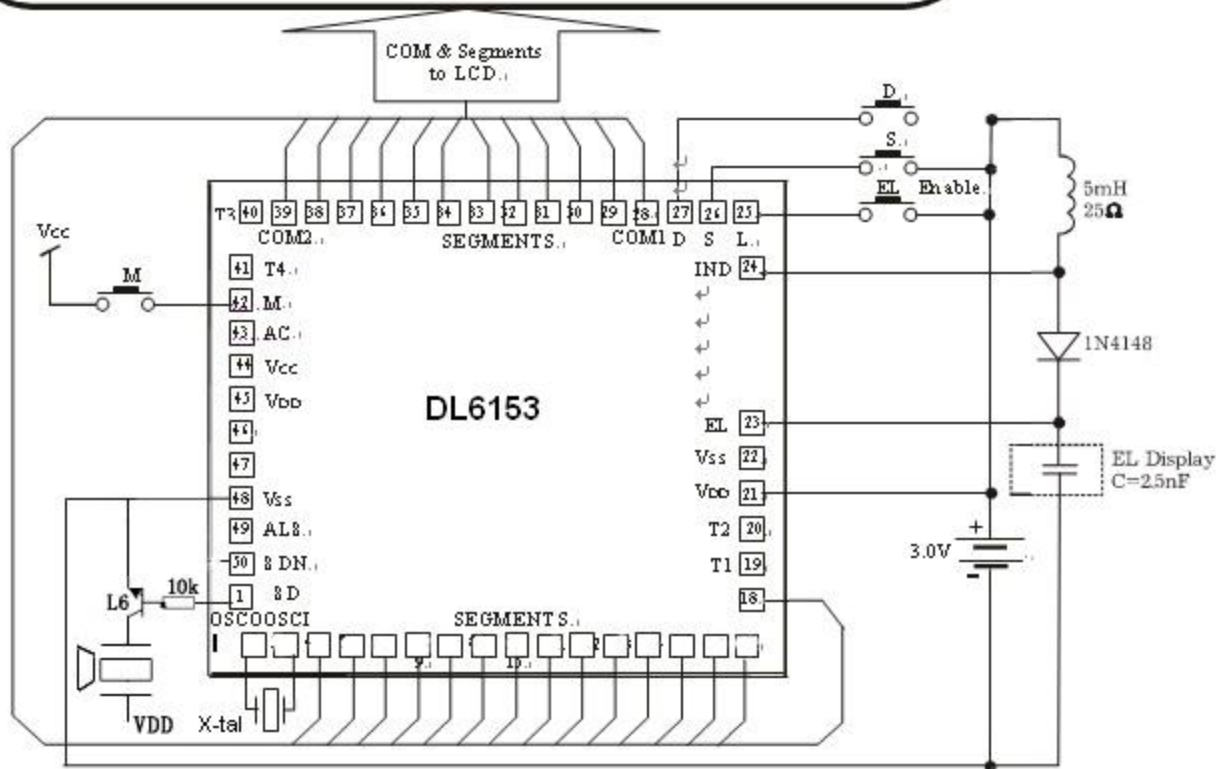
COM & Segments to LCD.

D
S
EL Enable
5mH
25Ω

T3 40 39 38 37 36 35 34 33 32 31 30 29 28 27 26 25
COM2 SEGMENTS COM1 D S L

Vcc
M
41 T4
42 M
43 AC
44 Vcc
45 VDD
46
47
48 Vss
49 AL8
50 8 DN
1 8 D

IND 24
1N4148
DL6153
EL 23
Vss 22
VDD 21
T2 20
T1 19
18

EL Display
C=2.5nF
3.0V

L6
10k
OSCOOSCI
SEGMENTS
9
10
VDD
X-tal